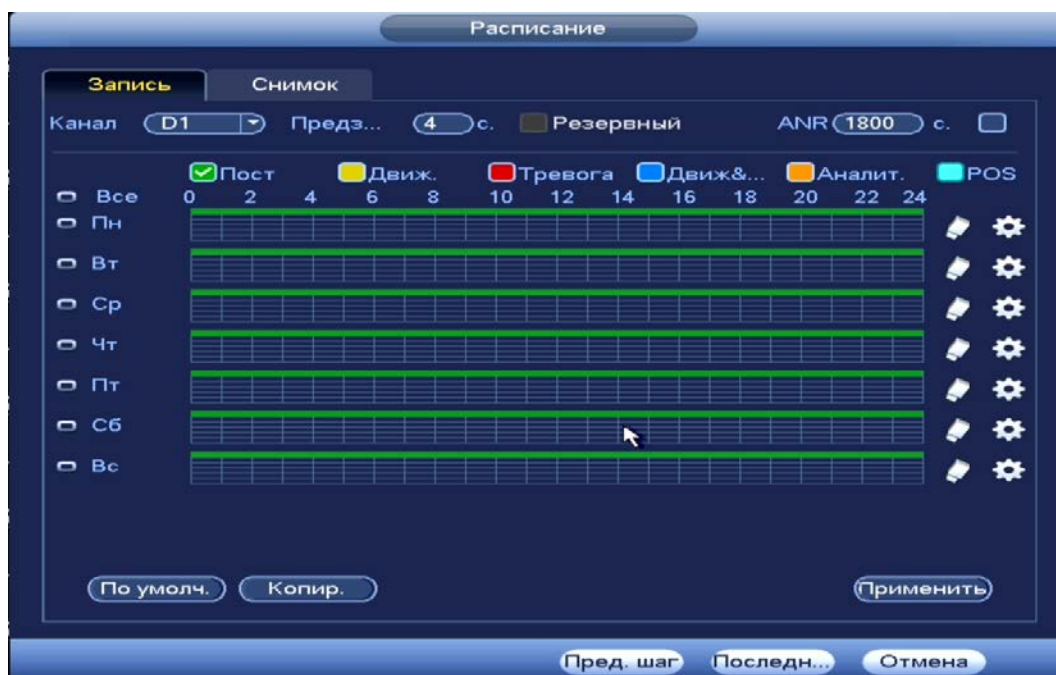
Расписание

Запись Снимок

Канал D1 Предз... 4 с. Резервный ANR 1800 с.

Пост Движ. Тревога Движ&... Аналит. POS

Все 0 2 4 6 8 10 12 14 16 18 20 22 24

Пн

Вт

Ср

Чт

Пт

Сб

Вс

По умолч. Копир. Применить

Пред. шаг Последн... Отмена